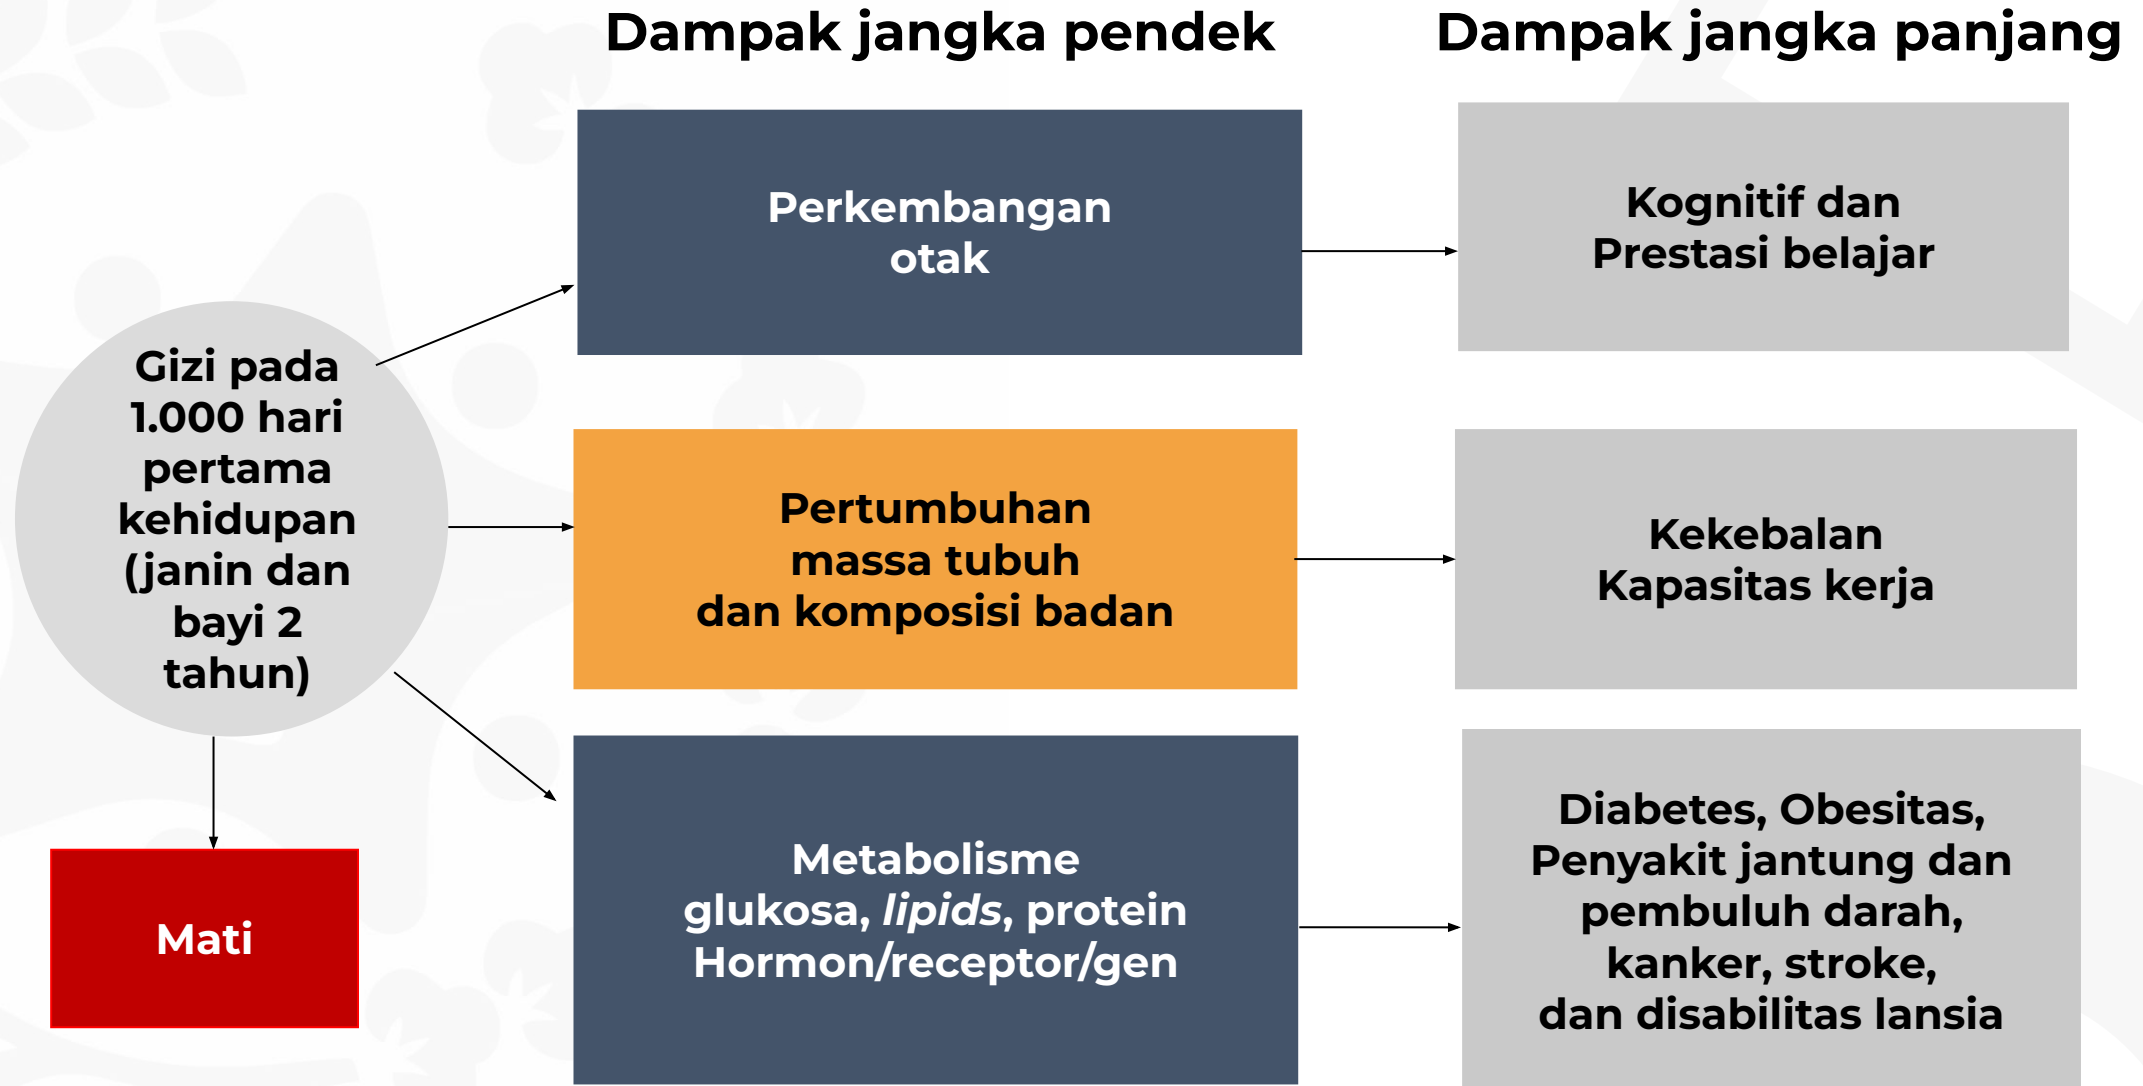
Dampak jangka pendek

Dampak jangka panjang

Gizi pada 1.000 hari pertama kehidupan (janin dan bayi 2 tahun)

Perkembangan otak

Kognitif dan Prestasi belajar

Pertumbuhan massa tubuh dan komposisi badan

Kekebalan Kapasitas kerja

Metabolisme glukosa, *lipids*, protein Hormon/receptor/gen

Diabetes, Obesitas, Penyakit jantung dan pembuluh darah, kanker, stroke, dan disabilitas lansia

Mati